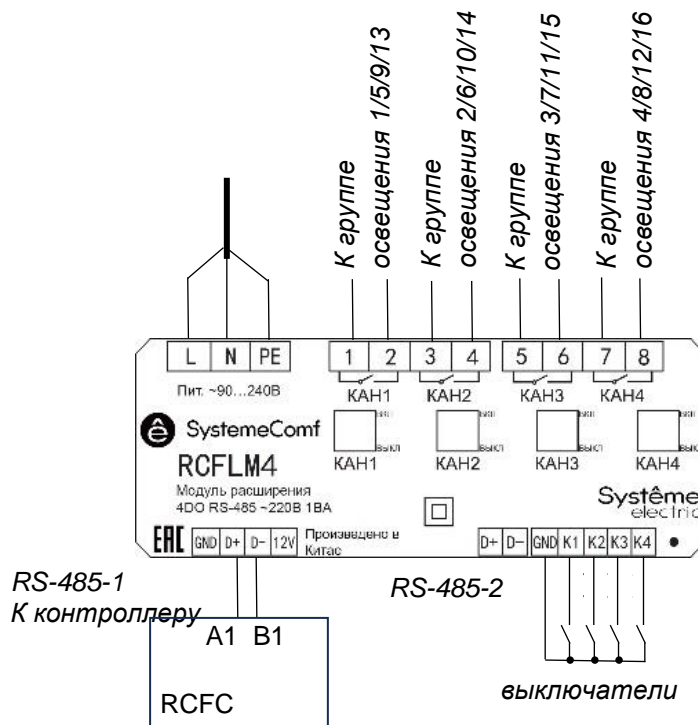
К группе освещения 1/5/9/13
К группе освещения 2/6/10/14
К группе освещения 3/7/11/15
К группе освещения 4/8/12/16

L N PE
Пит. ~90...240В

1 2 3 4 5 6 7 8
КАН1 КАН2 КАН3 КАН4

SystemeComf
RCFLM4
Модуль расширения
4DO RS-485 ~220В 1ВА

вкл выкл КАН1
вкл выкл КАН2
вкл выкл КАН3
вкл выкл КАН4

Systême electric

EAC GND D+ D- 12V Произведено в Китае

D+ D- GND K1 K2 K3 K4

RS-485-1
К контроллеру
A1 B1
RCFC

RS-485-2

выключатели